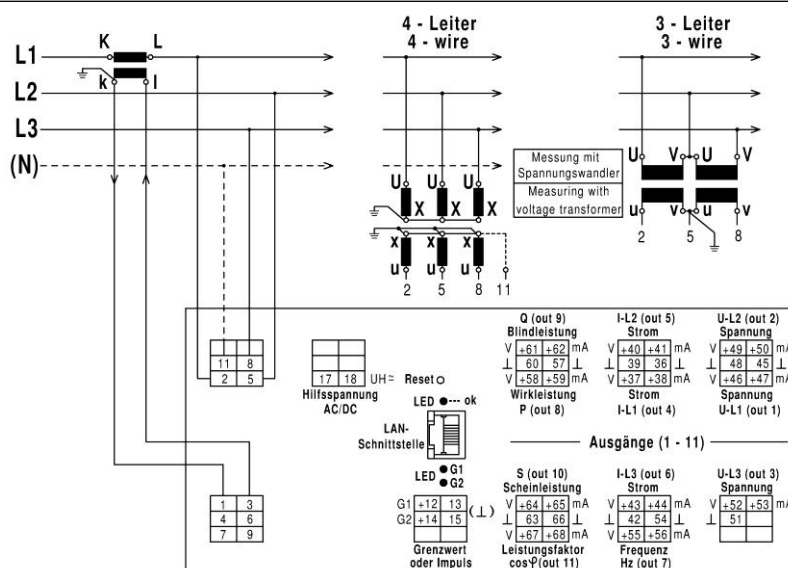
L1
L2
L3
(N)
K L
k l

4 - Leiter
4 - wire

3 - Leiter
3 - wire

Messung mit Spannungswandler
Measuring with voltage transformer

U X U X U X
x x x
u u u
2 5 8 11

U V U V
u v u v
2 5 8

11 8
2 5

17 18 UH≃ Reset
Hilfsspannung AC/DC

LED ok
LAN-Schnittstelle
LED G1 G2

1 3
4 6
7 9

G1 +12 13
G2 +14 15 (⊥)
Grenzwert oder Impuls

Q (out 9)
Blindleistung
V +61 +62 mA
⊥ 60 57 ⊥
V +58 +59 mA
Wirkleistung
P (out 8)

I-L2 (out 5)
Strom
V +40 +41 mA
⊥ 39 36 ⊥
V +37 +38 mA
Strom
I-L1 (out 4)

U-L2 (out 2)
Spannung
V +49 +50 m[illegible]
⊥ 48 45 ⊥
V +46 +47 m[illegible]
Spannung
U-L1 (out 1)

Ausgänge (1 - 11)

S (out 10)
Scheinleistung
V +64 +65 mA
⊥ 63 66 ⊥
V +67 +68 mA
Leistungsfaktor
cos φ (out 11)

I-L3 (out 6)
Strom
V +43 +44 mA
⊥ 42 54 ⊥
V +55 +56 mA
Frequenz
Hz (out 7)

U-L3 (out 3)
Spannung
V +52 +53 m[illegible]
⊥ 51